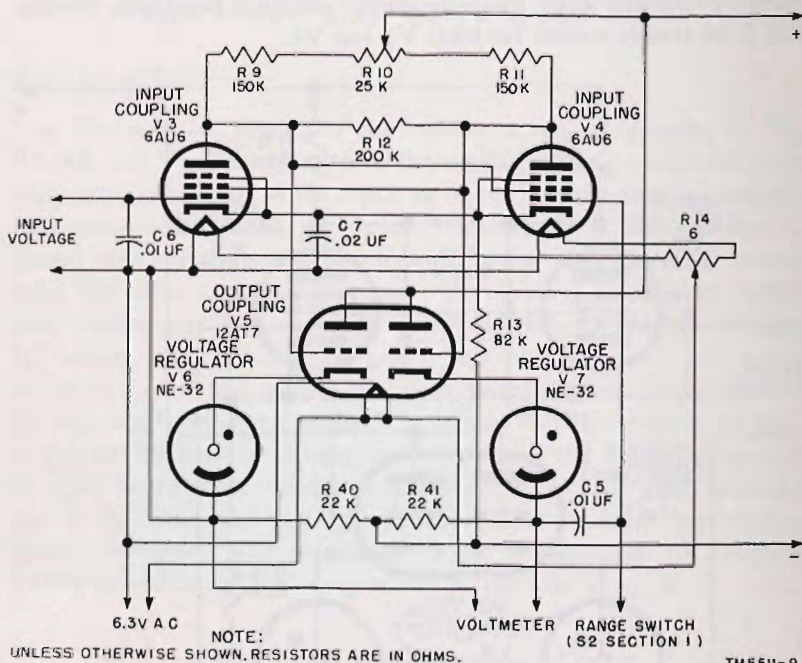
+

R 9
150K

R 10
25 K

R 11
150K

INPUT COUPLING
V 3
6AU6

INPUT COUPLING
V 4
6AU6

R 12
200 K

INPUT VOLTAGE

C 6
.01 UF

C 7
.02 UF

R 14
6

OUTPUT COUPLING
V 5
12AT7

R 13
82 K

VOLTAGE REGULATOR
V 6
NE-32

VOLTAGE REGULATOR
V 7
NE-32

R 40
22 K

R 41
22 K

C 5
.01 UF

-

6.3V A C

NOTE:
UNLESS OTHERWISE SHOWN, RESISTORS ARE IN OHMS.

VOLTMETER

RANGE SWITCH
(S2 SECTION 1)

TM511-9